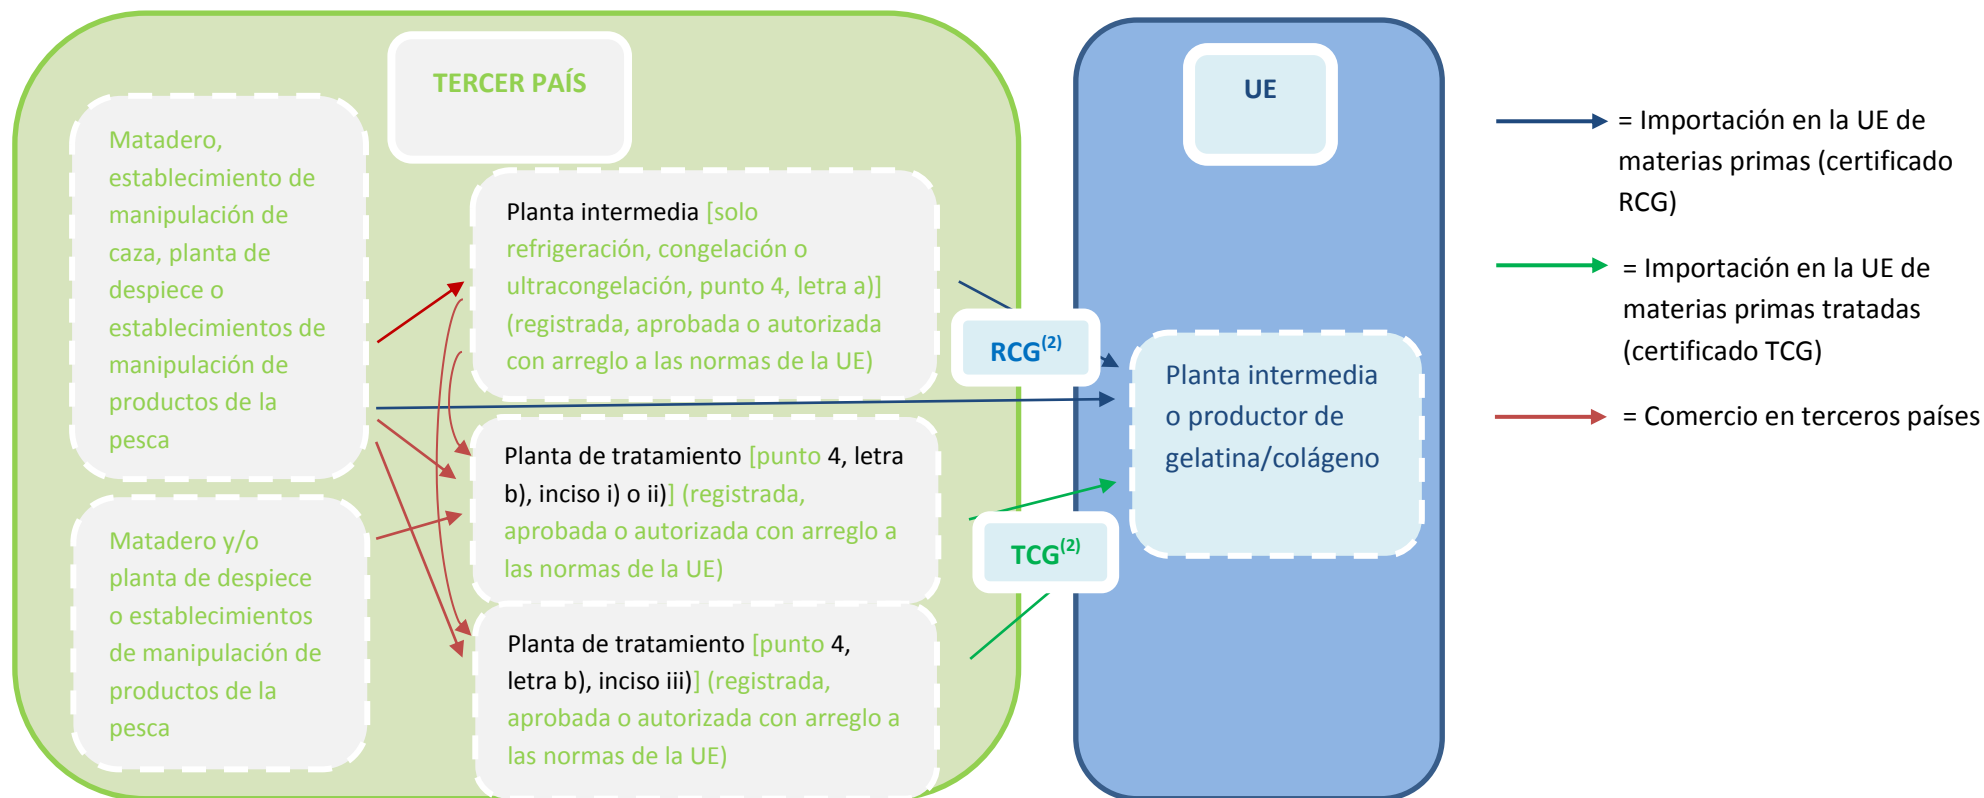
TERCER PAÍS

Matadero, establecimiento de manipulación de caza, planta de despiece o establecimientos de manipulación de productos de la pesca

Matadero y/o planta de despiece o establecimientos de manipulación de productos de la pesca

Planta intermedia [solo refrigeración, congelación o ultracongelación, punto 4, letra a)] (registrada, aprobada o autorizada con arreglo a las normas de la UE)

Planta de tratamiento [punto 4, letra b), inciso i) o ii)] (registrada, aprobada o autorizada con arreglo a las normas de la UE)

Planta de tratamiento [punto 4, letra b), inciso iii)] (registrada, aprobada o autorizada con arreglo a las normas de la UE)

RCG$^{(2)}$

TCG$^{(2)}$

UE

Planta intermedia o productor de gelatina/colágeno

= Importación en la UE de materias primas (certificado RCG)

= Importación en la UE de materias primas tratadas (certificado TCG)

= Comercio en terceros países